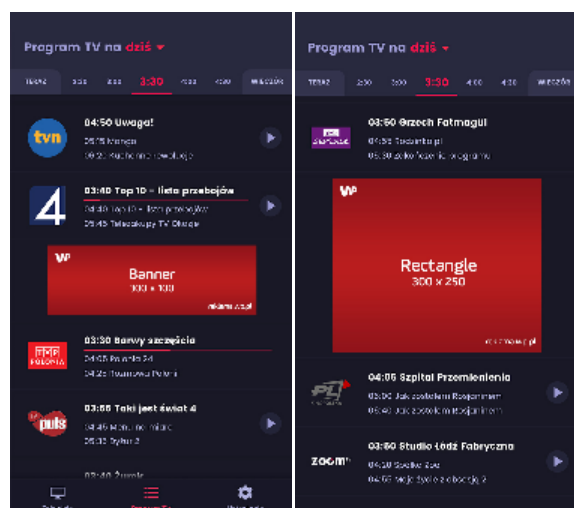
Program TV na dziś

TERAZ 3:00 3:30 4:00 WIECZÓR

tvn
04:50 Uwaga!
05:15 Mango
05:20 Kuchenne rewolucje

4
03:40 Top 10 – lista przebojów
04:40 Top 10 – lista przebojów
05:45 Telezakupy TV Okazje

WP
Banner
100 x 100
reklama.wp.pl

TVP POLONIA
03:30 Barwy szczęścia
04:05 Polonia 24
04:25 Tomasz Wolny

puls
03:55 Taki jest świat 4
04:45 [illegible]
05:35 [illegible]

05:40 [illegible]

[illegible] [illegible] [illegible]

Program TV na dziś

TERAZ 2:30 3:00 3:30 4:00 4:30 WIECZÓR

03:50 Grzech Fatmagül
04:50 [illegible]
05:30 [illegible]

WP
Rectangle
300 x 250
reklama.wp.pl

PL1
04:05 Szpital Przemienienia
04:30 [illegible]
05:40 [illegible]

zoom
03:50 Studio Łódź Fabryczna
04:30 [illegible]
04:50 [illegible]